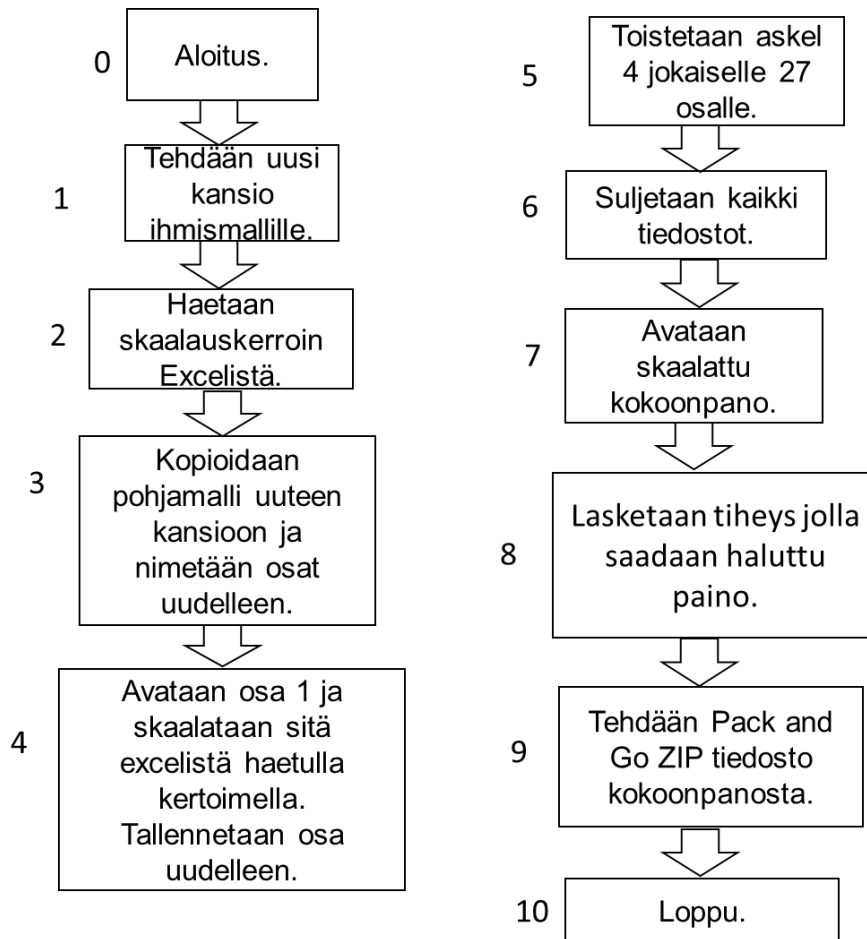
0 Aloitus.

1 Tehdään uusi kansio ihmismallille.

2 Haetaan skaalauskerroin Excelistä.

3 Kopioidaan pohjamalli uuteen kansioon ja nimetään osat uudelleen.

4 Avataan osa 1 ja skaalataan sitä excelistä haetulla kertoimella. Tallennetaan osa uudelleen.

5 Toistetaan askel 4 jokaiselle 27 osalle.

6 Suljetaan kaikki tiedostot.

7 Avataan skaalattu kokoonpano.

8 Lasketaan tiheys jolla saadaan haluttu paino.

9 Tehdään Pack and Go ZIP tiedosto kokoonpanosta.

10 Loppu.